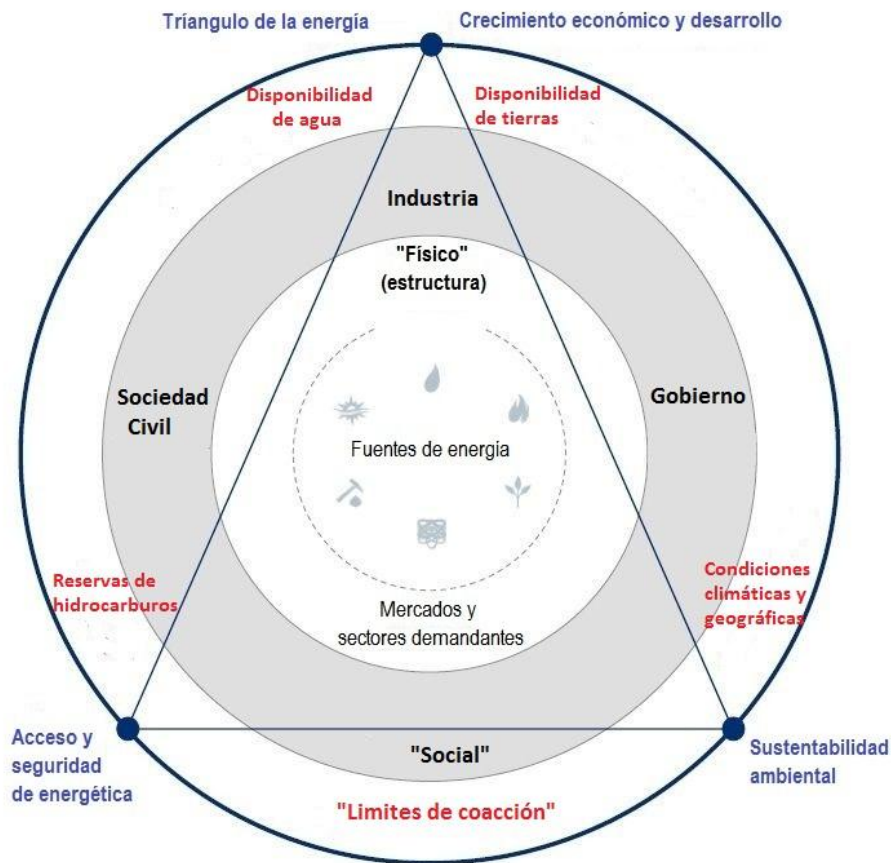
Tríangulo de la energía

Crecimiento económico y desarrollo

Disponibilidad de agua

Disponibilidad de tierras

Industria

"Físico" (estructura)

Sociedad Civil

Gobierno

Fuentes de energia

Reservas de hidrocarburos

Condiciones climáticas y geográficas

Mercados y sectores demandantes

Acceso y seguridad de energética

"Social"

Sustentabilidad ambiental

"Limites de coacción"